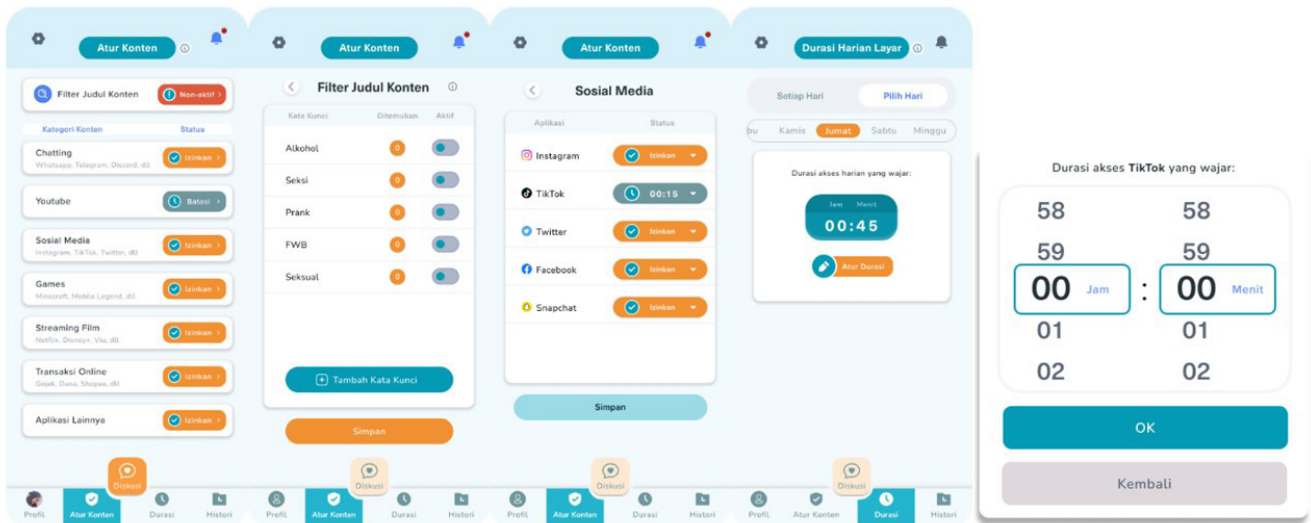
Atur Konten

Filter Judul Konten
Non-aktif

Kategori Konten
Status

Chatting
Whatsapp, Telegram, Discord, dll
Izinkan

Youtube
Batasi

Sosial Media
Instagram, TikTok, Twitter, dll
Izinkan

Games
Minecraft, Mobile Legend, dll
Izinkan

Streaming Film
Netflix, Disney+, Viu, dll
Izinkan

Transaksi Online
Gojek, Dana, Shopee, dll
Izinkan

Aplikasi Lainnya
Izinkan

Diskusi

Profil
Atur Konten
Durasi
Histori

Atur Konten

Filter Judul Konten

| Kata Kunci | Ditemukan | Aktif |
|---|---|---|
| Alkohol | 0 | |
| Seksi | 0 | |
| Prank | 0 | |
| FWB | 0 | |
| Seksual | 0 | |

Tambah Kata Kunci

Simpan

Diskusi

Profil
Atur Konten
Durasi
Histori

Atur Konten

Sosial Media

| Aplikasi | Status |
|---|---|
| Instagram | Izinkan |
| TikTok | 00:15 |
| Twitter | Izinkan |
| Facebook | Izinkan |
| Snapchat | Izinkan |

Simpan

Diskusi

Profil
Atur Konten
Durasi
Histori

Durasi Harian Layar

Setiap Hari
Pilih Hari

bu
Kamis
Jumat
Sabtu
Minggu

Durasi akses harian yang wajar:
Jam
Menit
00:45
Atur Durasi

Diskusi

Profil
Atur Konten
Durasi
Histori

Durasi akses TikTok yang wajar:

58
59
00 Jam
01
02

:

58
59
00 Menit
01
02

OK

Kembali